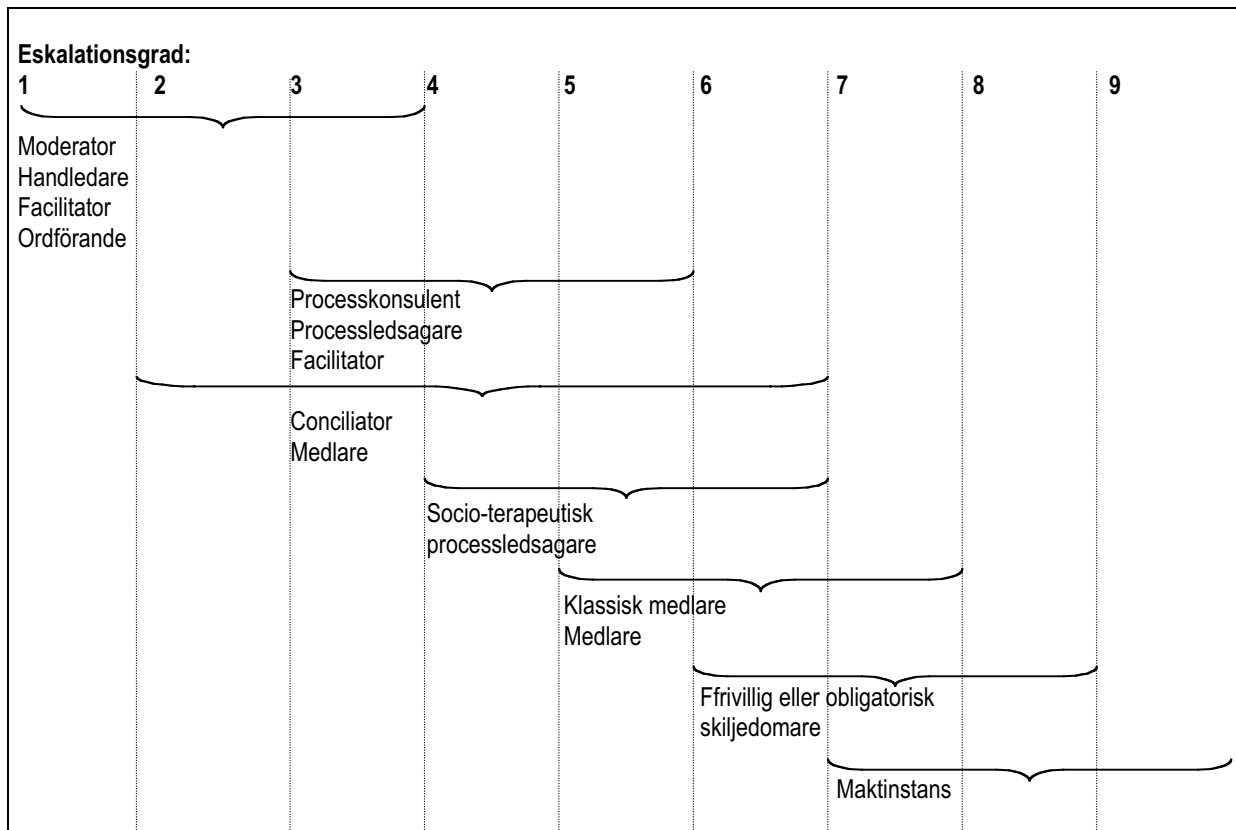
Eskalationsgrad:
1 2 3 4 5 6 7 8 9

Moderator
Handledare
Facilitator
Ordförande

Processkonsulent
Processledsagare
Facilitator

Conciliator
Medlare

Socio-terapeutisk processledsagare

Klassisk medlare
Medlare

Ffrivillig eller obligatorisk skiljedomare

Maktinstans